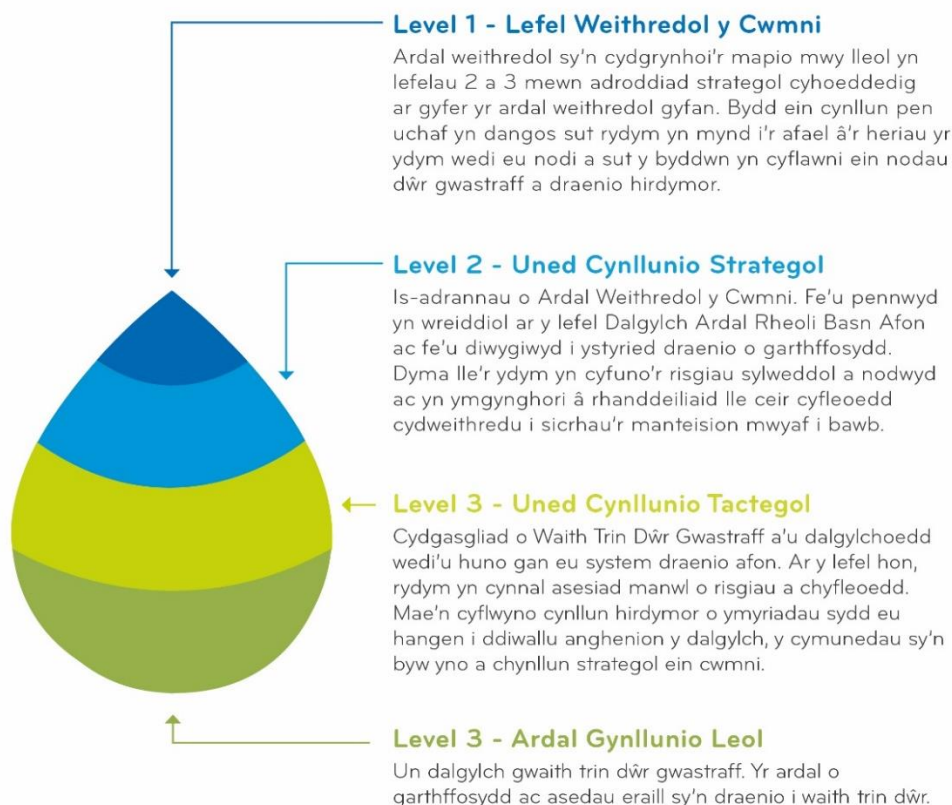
Level 1 - Lefel Weithredol y Cwmni

Ardal weithredol sy'n cydgrynhoi'r mapio mwy lleol yn lefelau 2 a 3 mewn adroddiad strategol cyhoeddedig ar gyfer yr ardal weithredol gyfan. Bydd ein cynllun pen uchaf yn dangos sut rydym yn mynd i'r afael â'r heriau yr ydym wedi eu nodi a sut y byddwn yn cyflawni ein nodau dŵr gwastraff a draenio hirdymor.

Level 2 - Uned Cynllunio Strategol

Is-adrannau o Ardal Weithredol y Cwmni. Fe'u pennwyd yn wreiddiol ar y lefel Dalgylch Ardal Rheoli Basn Afon ac fe'u diwygiwyd i ystyried draenio o garthffosydd. Dyma lle'r ydym yn cyfuno'r risgiau sylweddol a nodwyd ac yn ymgynghori â rhanddeiliaid lle ceir cyfleoedd cydweithredu i sicrhau'r manteision mwyaf i bawb.

Level 3 - Uned Cynllunio Tactegol

Cydgasgliad o Waith Trin Dŵr Gwastraff a'u dalgylchoedd wedi'u huno gan eu system draenio afon. Ar y lefel hon, rydym yn cynnal asesiad manwl o risgiau a chyfleoedd. Mae'n cyflwyno cynllun hirdymor o ymyriadau sydd eu hangen i ddiwallu anghenion y dalgylch, y cymunedau sy'n byw yno a chynllun strategol ein cwmni.

Level 3 - Ardal Gynllunio Leol

Un dalgylch gwaith trin dŵr gwastraff. Yr ardal o garthffosydd ac asedau eraill sy'n draenio i waith trin dŵr.